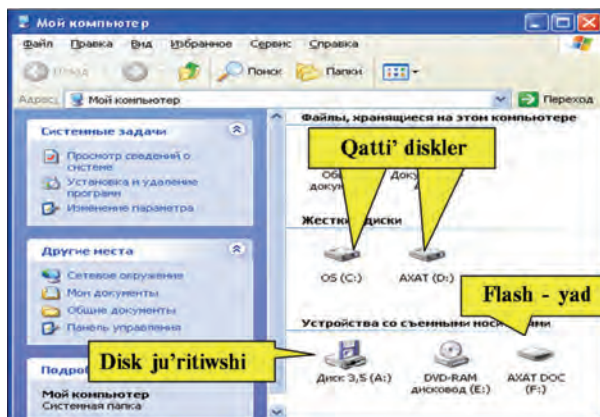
Мой компьютер

Файл Правка Вид Избранное Сервис Справка

Назад Поиск Папки

Адрес: Мой компьютер Переход

Системные задачи

Просмотр сведений о системе

Установка и удаление программ

Изменение параметра

Другие места

Сетевое окружение

Мои документы

Общие документы

Панель управления

Подро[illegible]

Мой компьютер

Системная папка

Файлы, хранящиеся на этом компьютере

Qatti' diskler

Об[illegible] доку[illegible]

Доку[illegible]

Жестк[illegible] диски

OS (C:)

AXAT (D:)

Flash - yad

Устройства со съемными носи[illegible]ями

Disk ju'ritiwshi

Диск 3,5 (A:)

DVD-RAM дисковод (E:)

AXAT DOC (F:)